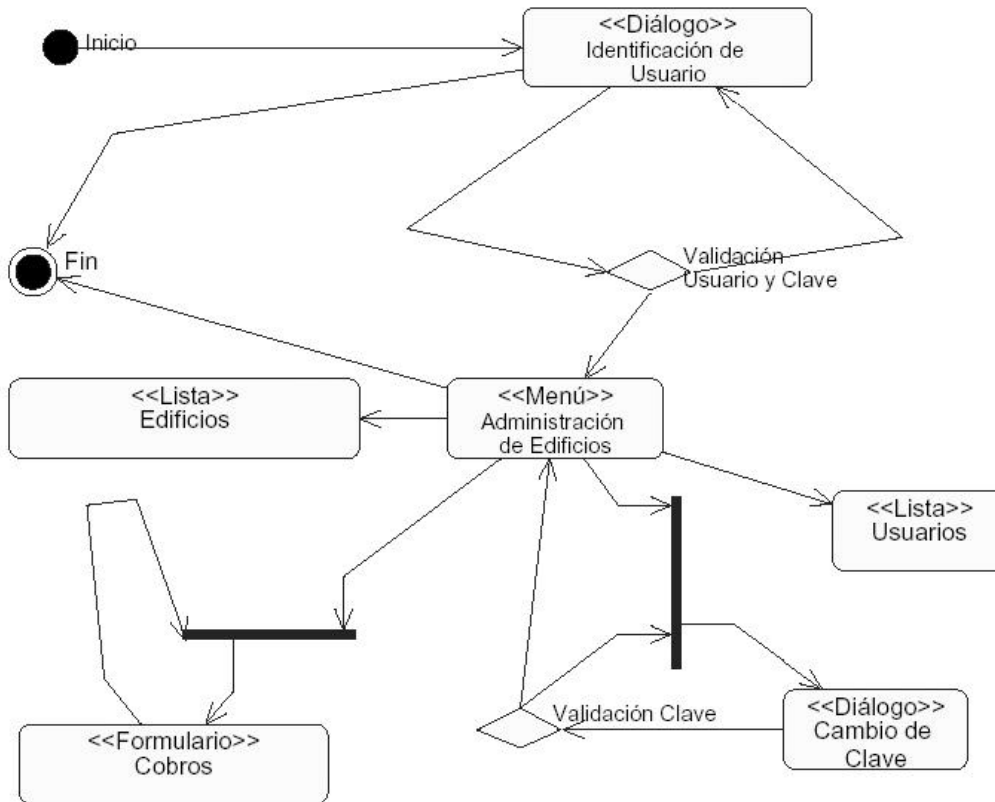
Inicio

<<Diálogo>>
Identificación de Usuario

Fin

Validación Usuario y Clave

<<Lista>>
Edificios

<<Menú>>
Administración de Edificios

<<Lista>>
Usuarios

<<Formulario>>
Cobros

Validación Clave

<<Diálogo>>
Cambio de Clave